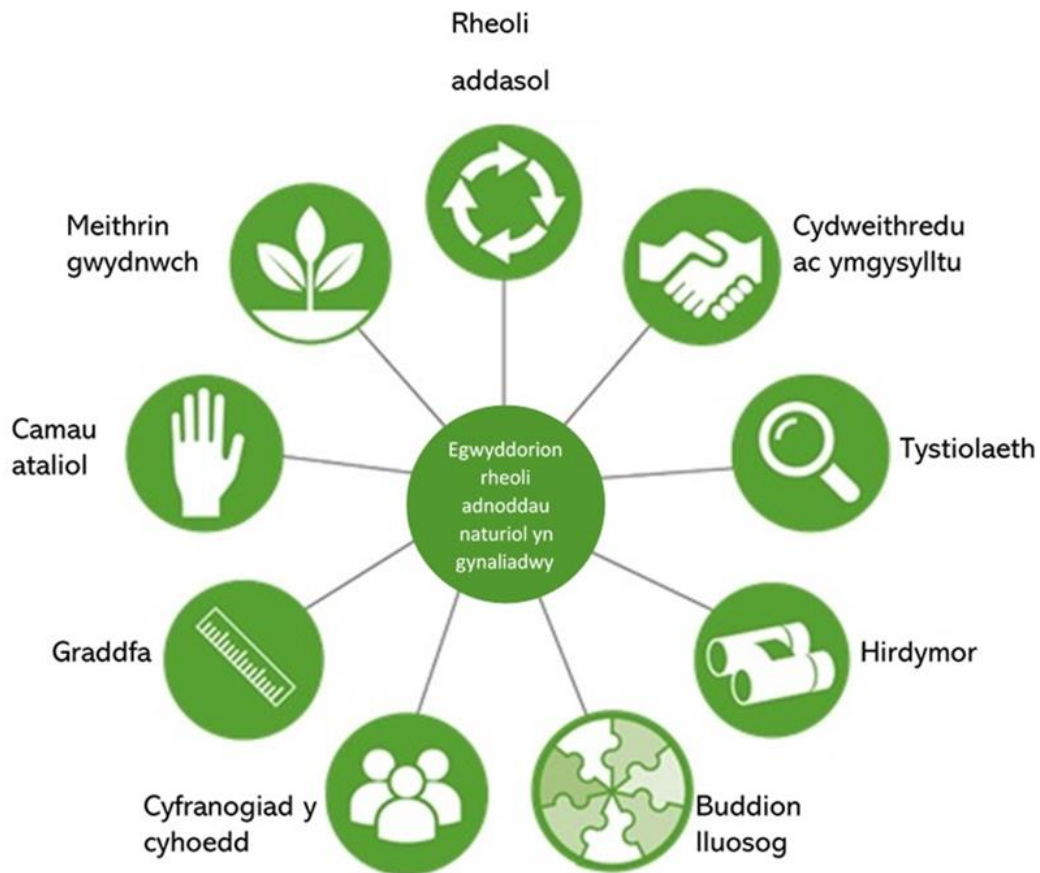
Rheoli addasol

Meithrin gwydnwch

Cydweithredu ac ymgysylltu

Camau ataliol

Egwyddorion rheoli adnoddau naturiol yn gynaliadwy

Tystiolaeth

Graddfa

Hirdymor

Cyfranogiad y cyhoedd

Buddion lluosog